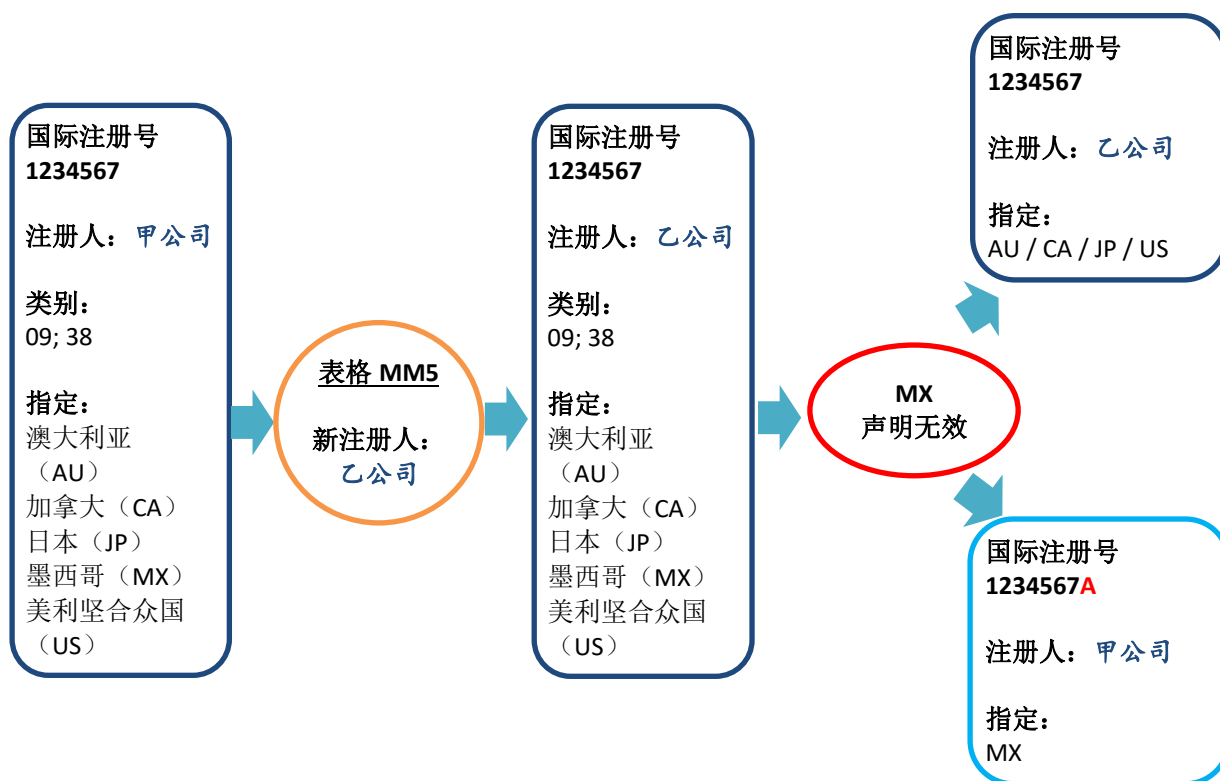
国际注册号
1234567

注册人：甲公司

类别：
09; 38

指定：
澳大利亚（AU）
加拿大（CA）
日本（JP）
墨西哥（MX）
美利坚合众国（US）

表格 MM5

新注册人：
乙公司

国际注册号
1234567

注册人：乙公司

类别：
09; 38

指定：
澳大利亚（AU）
加拿大（CA）
日本（JP）
墨西哥（MX）
美利坚合众国（US）

MX
声明无效

国际注册号
1234567

注册人：乙公司

指定：
AU / CA / JP / US

国际注册号
1234567A

注册人：甲公司

指定：
MX